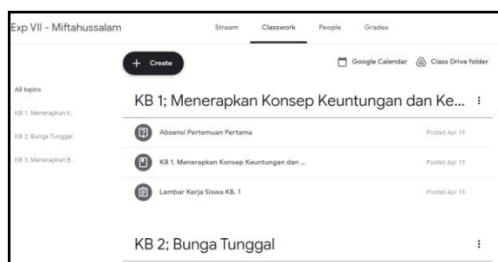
Exp VII - Miftahussalam

Stream Classwork People Grades

+ Create

Google Calendar Class Drive folder

All topics

KB 1; Menerapkan K...

KB 2; Bunga Tunggal

KB 3; Menerapkan B...

KB 1; Menerapkan Konsep Keuntungan dan Ke...

Absensi Pertemuan Pertama Posted Apr 19

KB 1. Menerapkan Konsep Keuntungan dan ... Posted Apr 19

Lembar Kerja Siswa KB. 1 Posted Apr 19

KB 2; Bunga Tunggal